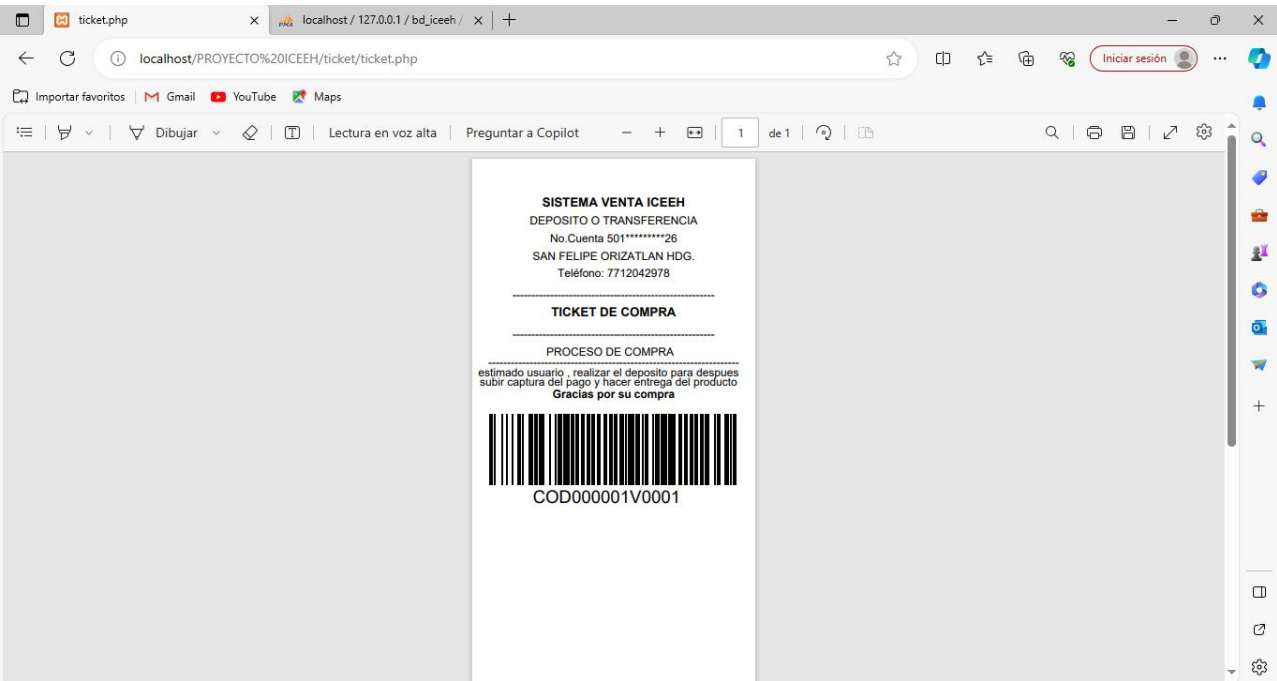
ticket.php
localhost / 127.0.0.1 / bd_iceeh /

localhost/PROYECTO%20ICEEH/ticket/ticket.php

Iniciar sesión

Importar favoritos | Gmail | YouTube | Maps

Dibujar | Lectura en voz alta | Preguntar a Copilot | 1 | de 1

SISTEMA VENTA ICEEH
DEPOSITO O TRANSFERENCIA
No.Cuenta 501*********26
SAN FELIPE ORIZATLAN HDG.
Teléfono: 7712042978

---------------------------------------------------

TICKET DE COMPRA

---------------------------------------------------

PROCESO DE COMPRA
---------------------------------------------------
estimado usuario , realizar el deposito para despues subir captura del pago y hacer entrega del producto
Gracias por su compra

COD000001V0001